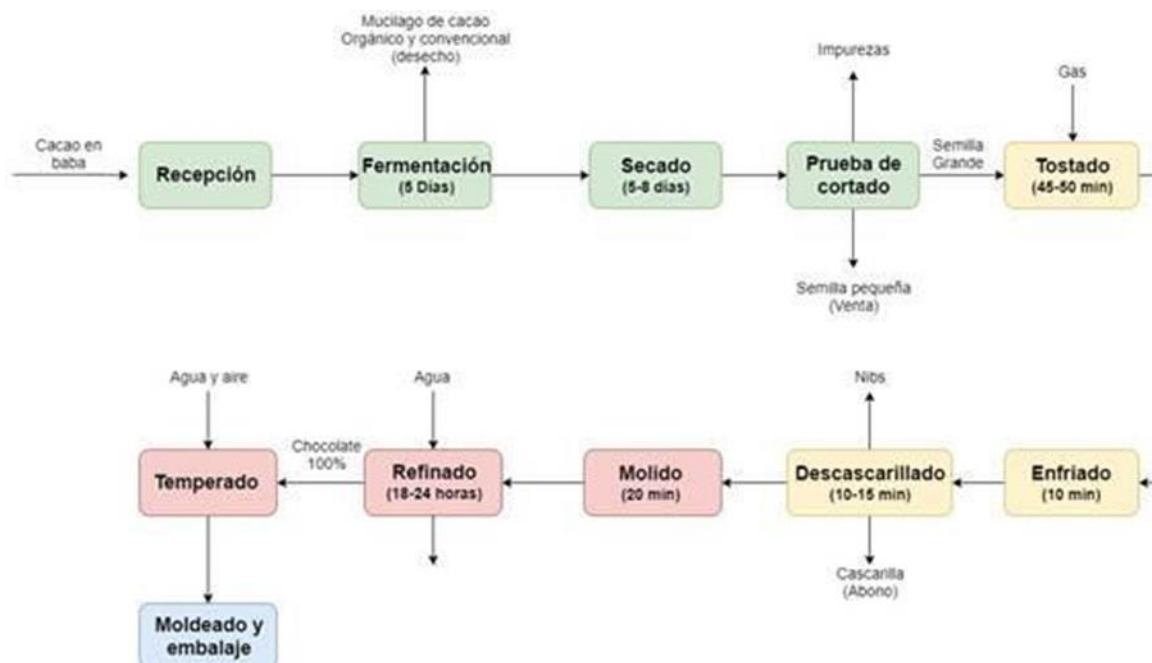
Cacao en baba

Recepción

Mucilago de cacao
Orgánico y convencional
(desecho)

Fermentación
(5 Días)

Secado
(5-8 días)

Impurezas

Prueba de cortado

Semilla pequeña
(Venta)

Semilla Grande

Gas

Tostado
(45-50 min)

Agua y aire

Temperado

Chocolate 100%

Agua

Refinado
(18-24 horas)

Molido
(20 min)

Nibs

Descascarillado
(10-15 min)

Cascarilla
(Abono)

Enfriado
(10 min)

Moldeado y embalaje